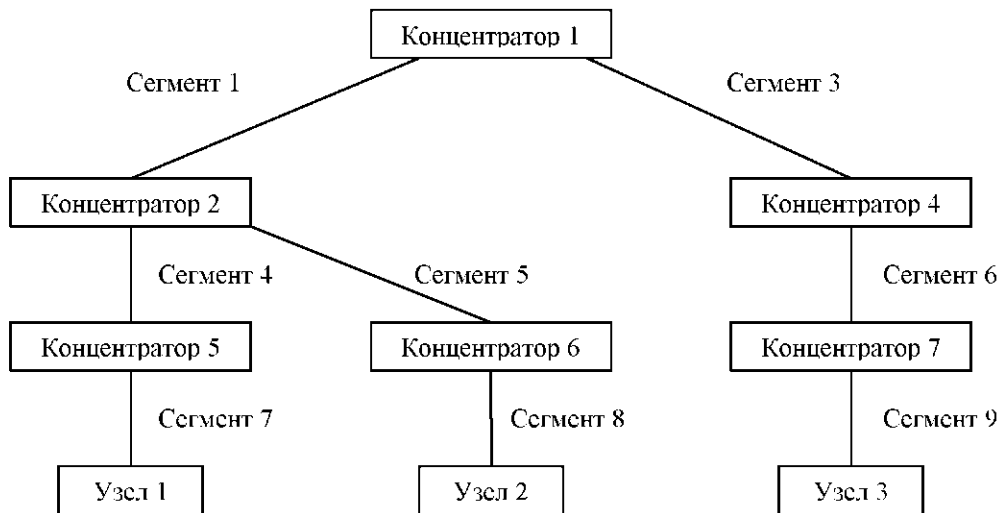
Концентратор 1

Сегмент 1

Сегмент 3

Концентратор 2

Концентратор 4

Сегмент 4

Сегмент 5

Сегмент 6

Концентратор 5

Концентратор 6

Концентратор 7

Сегмент 7

Сегмент 8

Сегмент 9

Узел 1

Узел 2

Узел 3